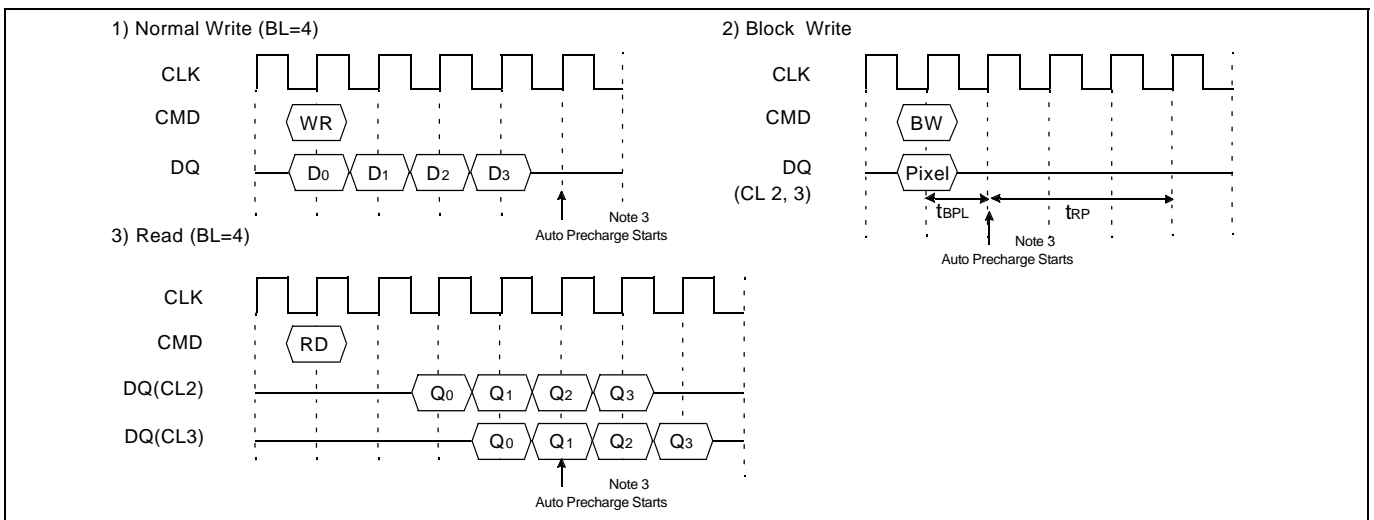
1) Normal Write (BL=4)

CLK

CMD

WR

DQ

$D_0$ $D_1$ $D_2$ $D_3$

Note 3
Auto Precharge Starts

2) Block Write

CLK

CMD

BW

DQ
(CL 2, 3)

Pixel

$t_{BPL}$ $t_{RP}$

Note 3
Auto Precharge Starts

3) Read (BL=4)

CLK

CMD

RD

DQ(CL2)

$Q_0$ $Q_1$ $Q_2$ $Q_3$

DQ(CL3)

$Q_0$ $Q_1$ $Q_2$ $Q_3$

Note 3
Auto Precharge Starts